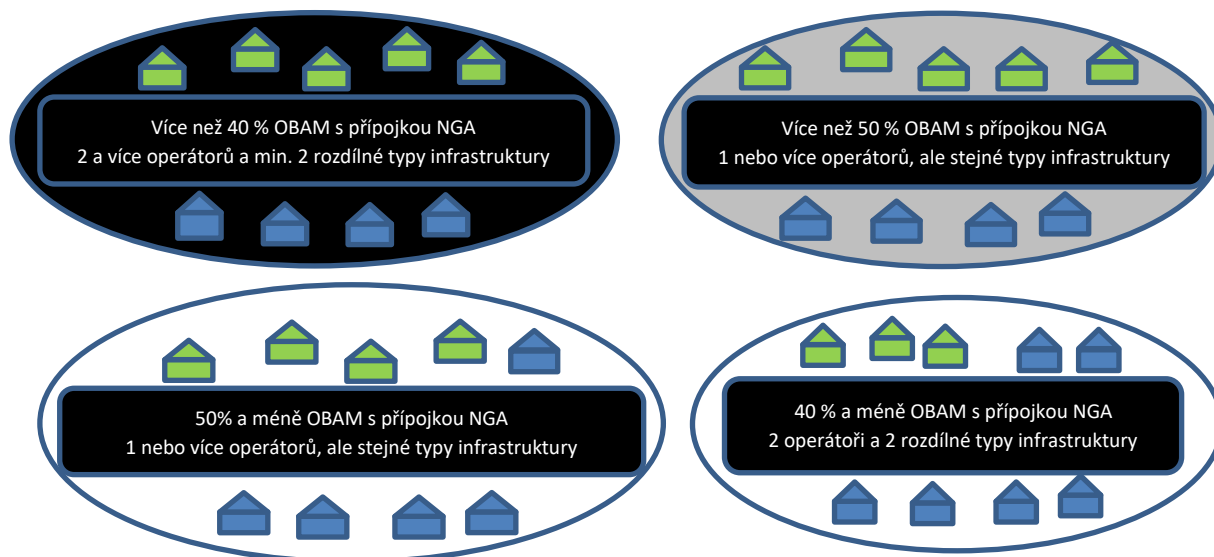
Více než 40 % OBAM s přípojkou NGA
2 a více operátorů a min. 2 rozdílné typy infrastruktury

Více než 50 % OBAM s přípojkou NGA
1 nebo více operátorů, ale stejné typy infrastruktury

50% a méně OBAM s přípojkou NGA
1 nebo více operátorů, ale stejné typy infrastruktury

40 % a méně OBAM s přípojkou NGA
2 operátoři a 2 rozdílné typy infrastruktury